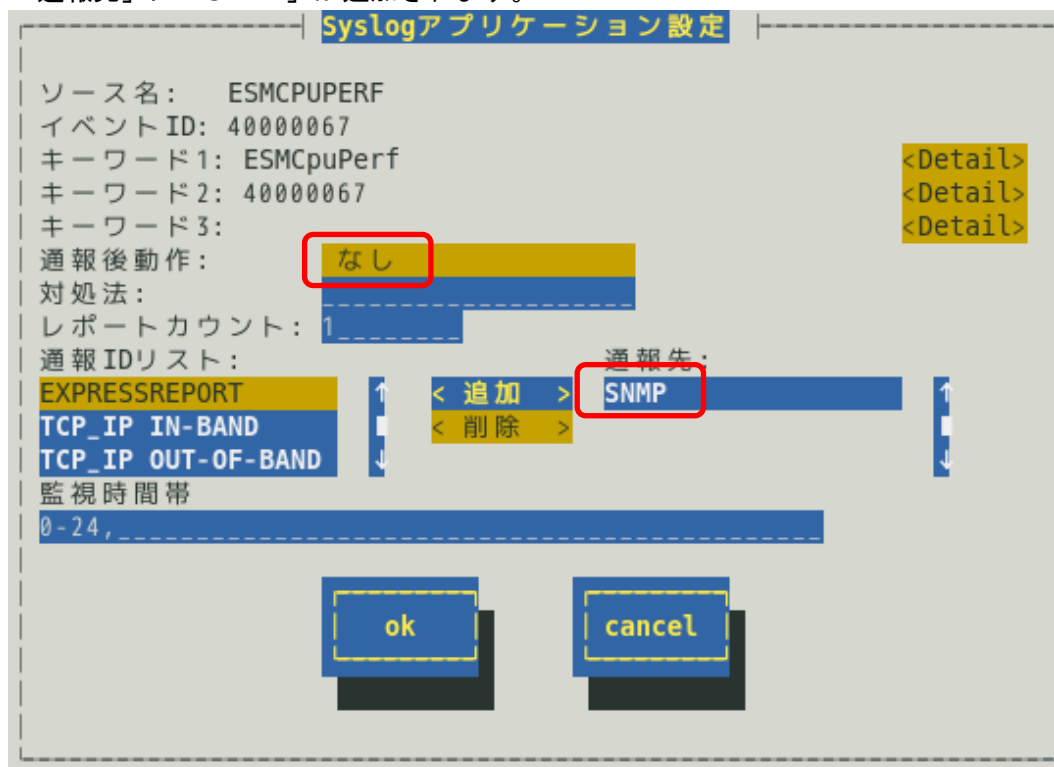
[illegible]

Syslogアプリケーション設定

ソース名: ESMCPUPERF
イベントID: 40000067
キーワード1: ESMCpuPerf <Detail>
キーワード2: 40000067 <Detail>
キーワード3: <Detail>
通報後動作: なし
対処法:
レポートカウント: 1
通報IDリスト: 通報先:
EXPRESSREPORT ↑ < 追加 > SNMP ↑
TCP_IP IN-BAND < 削除 >
TCP_IP OUT-OF-BAND ↓ ↓
監視時間帯
0-24,

ok cancel